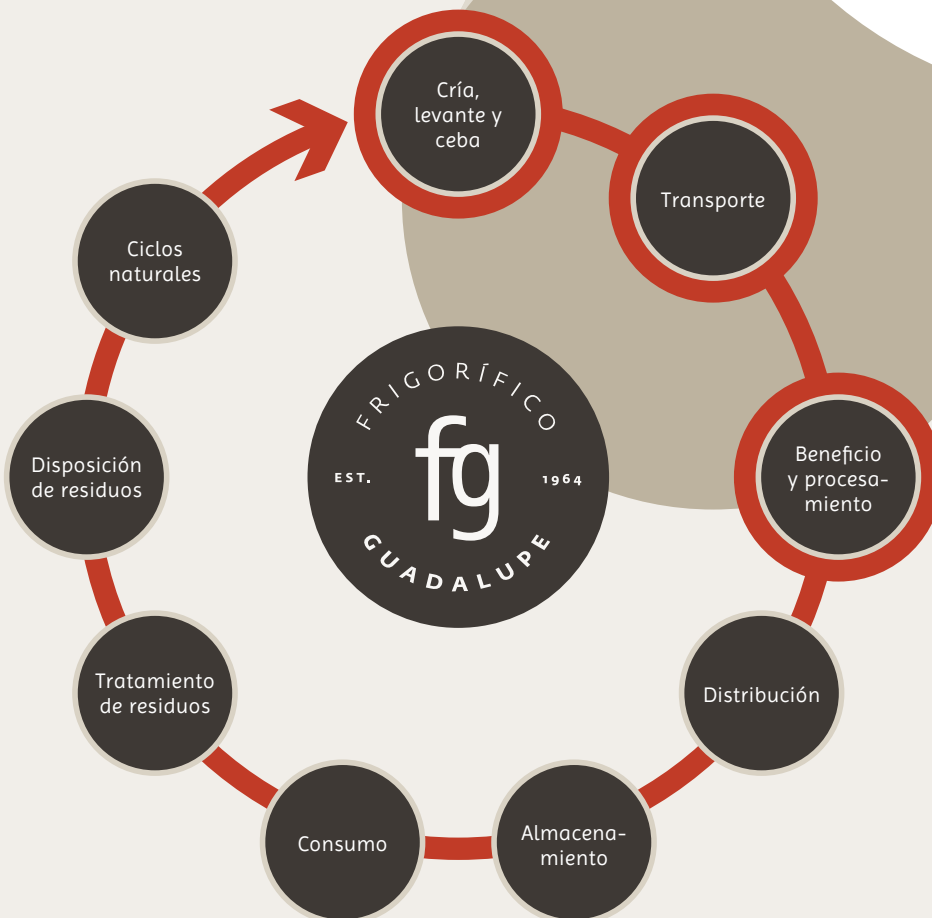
Cría, levante y ceba

Transporte

Beneficio y procesamiento

Distribución

Almacenamiento

Consumo

Tratamiento de residuos

Disposición de residuos

Ciclos naturales

FRIGORÍFICO
EST. fg 1964
GUADALUPE